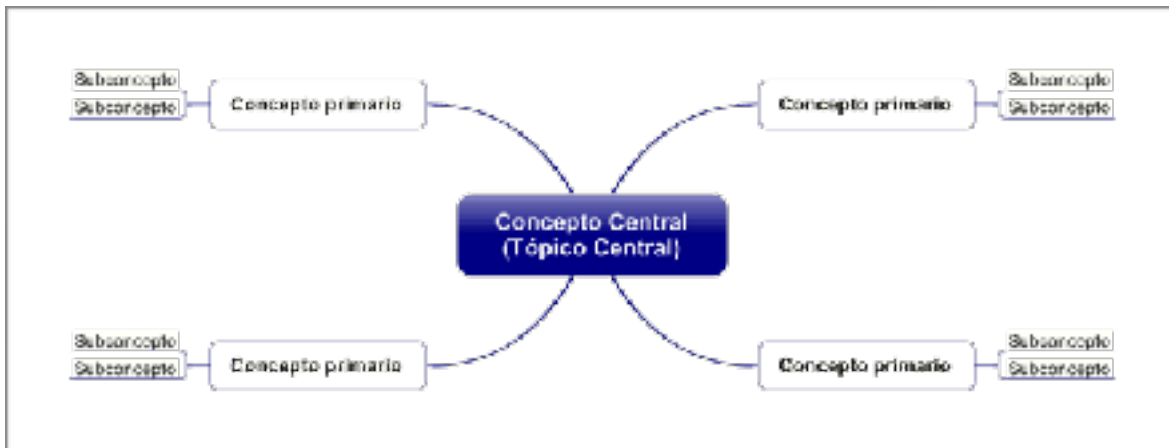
Subconcepto
Subconcepto
Concepto primario

Concepto primario
Subconcepto
Subconcepto

Concepto Central
(Tópico Central)

Subconcepto
Subconcepto
Concepto primario

Concepto primario
Subconcepto
Subconcepto